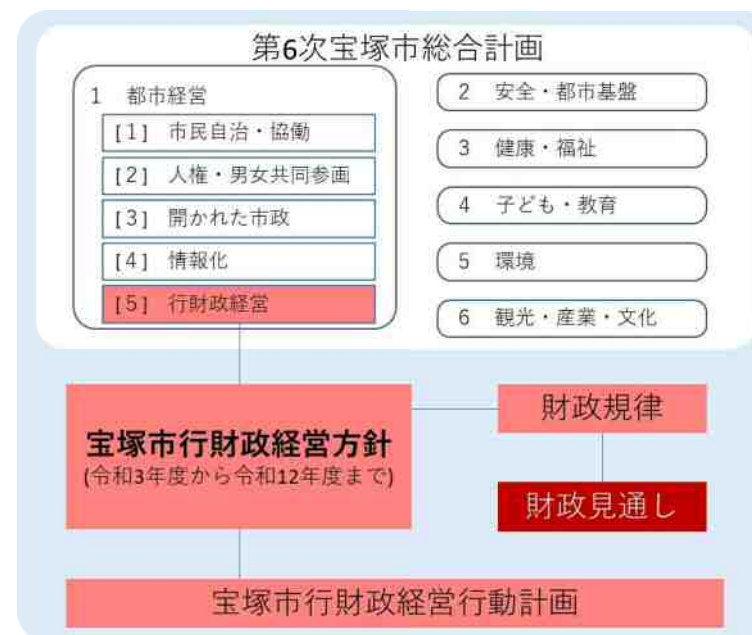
第6次宝塚市総合計画

1 都市経営

[1] 市民自治・協働

[2] 人権・男女共同参画

[3] 開かれた市政

[4] 情報化

[5] 行財政経営

2 安全・都市基盤

3 健康・福祉

4 子ども・教育

5 環境

6 観光・産業・文化

宝塚市行財政経営方針
(令和3年度から令和12年度まで)

財政規律

財政見通し

宝塚市行財政経営行動計画